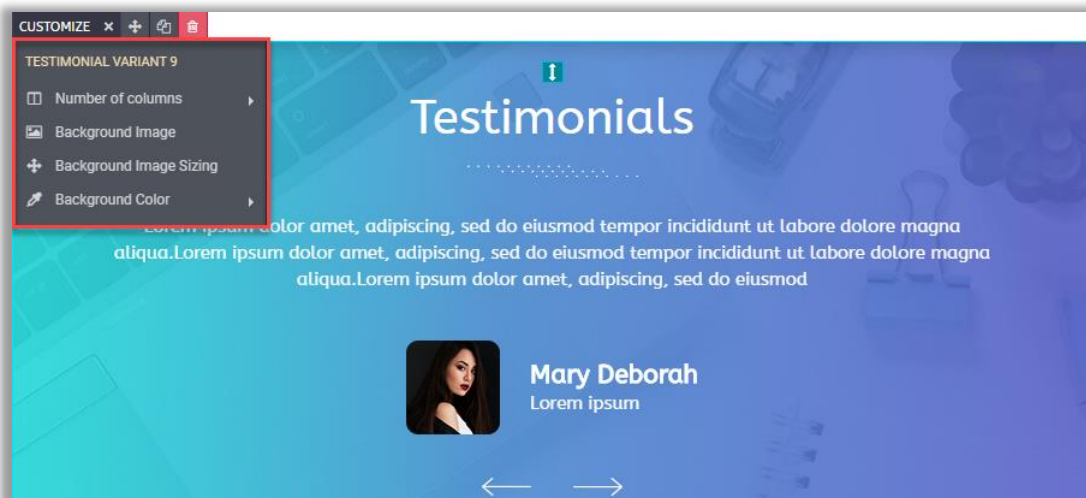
CUSTOMIZE ×

TESTIMONIAL VARIANT 9

Number of columns

Background Image

Background Image Sizing

Background Color

Testimonials

Lorem ipsum dolor amet, adipiscing, sed do eiusmod tempor incididunt ut labore dolore magna aliqua.Lorem ipsum dolor amet, adipiscing, sed do eiusmod tempor incididunt ut labore dolore magna aliqua.Lorem ipsum dolor amet, adipiscing, sed do eiusmod

Mary Deborah

Lorem ipsum